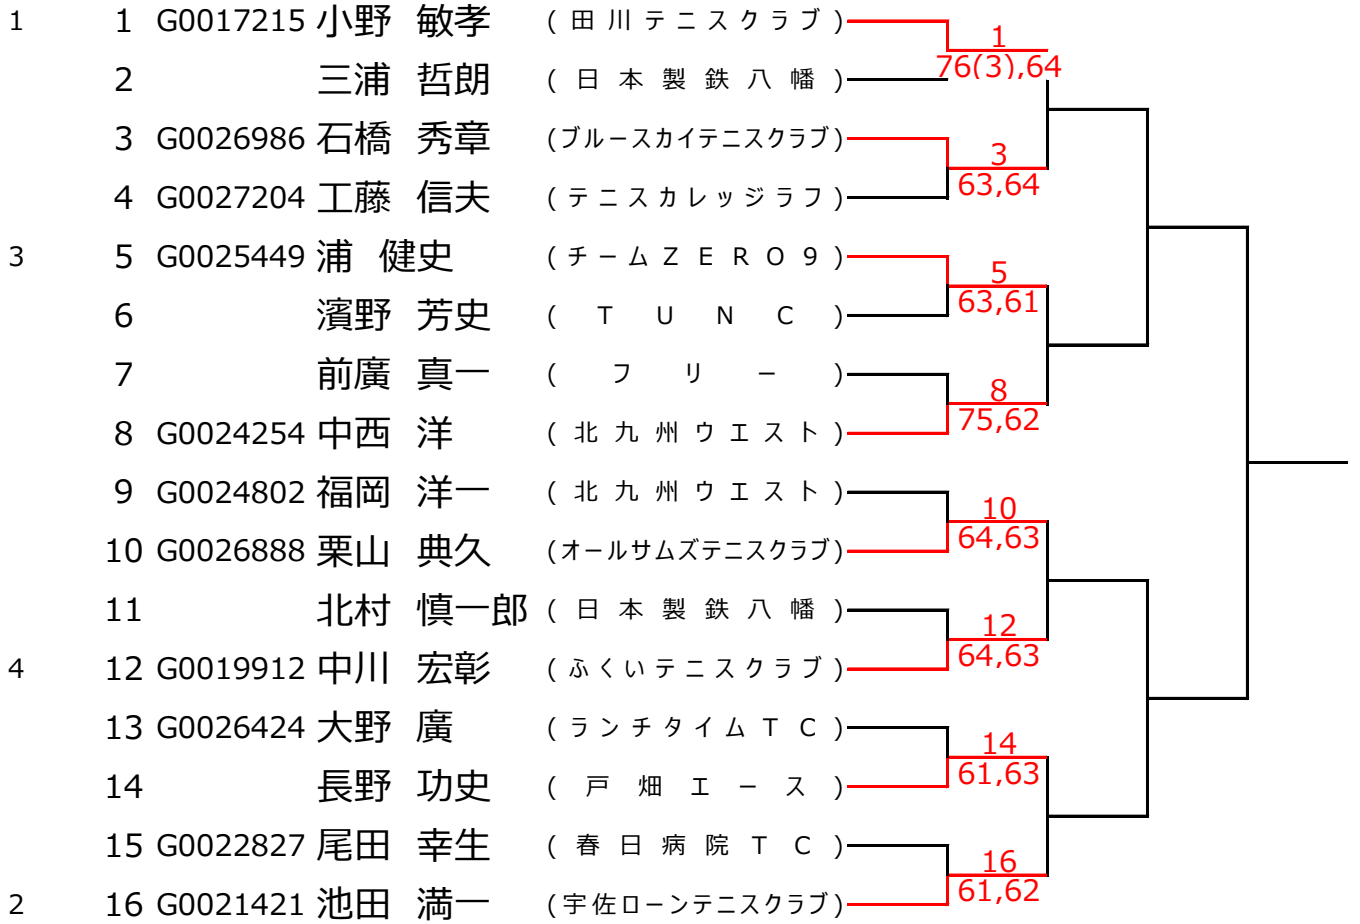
1 1 G0017215 小野 敏孝 (田川テニスクラブ)
2 三浦 哲朗 (日本製鉄八幡)
3 G0026986 石橋 秀章 (ブルースカイテニスクラブ)
4 G0027204 工藤 信夫 (テニスカレッジラフ)
3 5 G0025449 浦 健史 (チームZERO9)
6 濱野 芳史 (TUNC)
7 前廣 真一 (フリー)
8 G0024254 中西 洋 (北九州ウエスト)
9 G0024802 福岡 洋一 (北九州ウエスト)
10 G0026888 栗山 典久 (オールサムズテニスクラブ)
11 北村 慎一郎 (日本製鉄八幡)
4 12 G0019912 中川 宏彰 (ふくいテニスクラブ)
13 G0026424 大野 廣 (ランチタイムTC)
14 長野 功史 (戸畑エース)
15 G0022827 尾田 幸生 (春日病院TC)
2 16 G0021421 池田 満一 (宇佐ローンテニスクラブ)

1
76(3),64
3
63,64
5
63,61
8
75,62
10
64,63
12
64,63
14
61,63
16
61,62